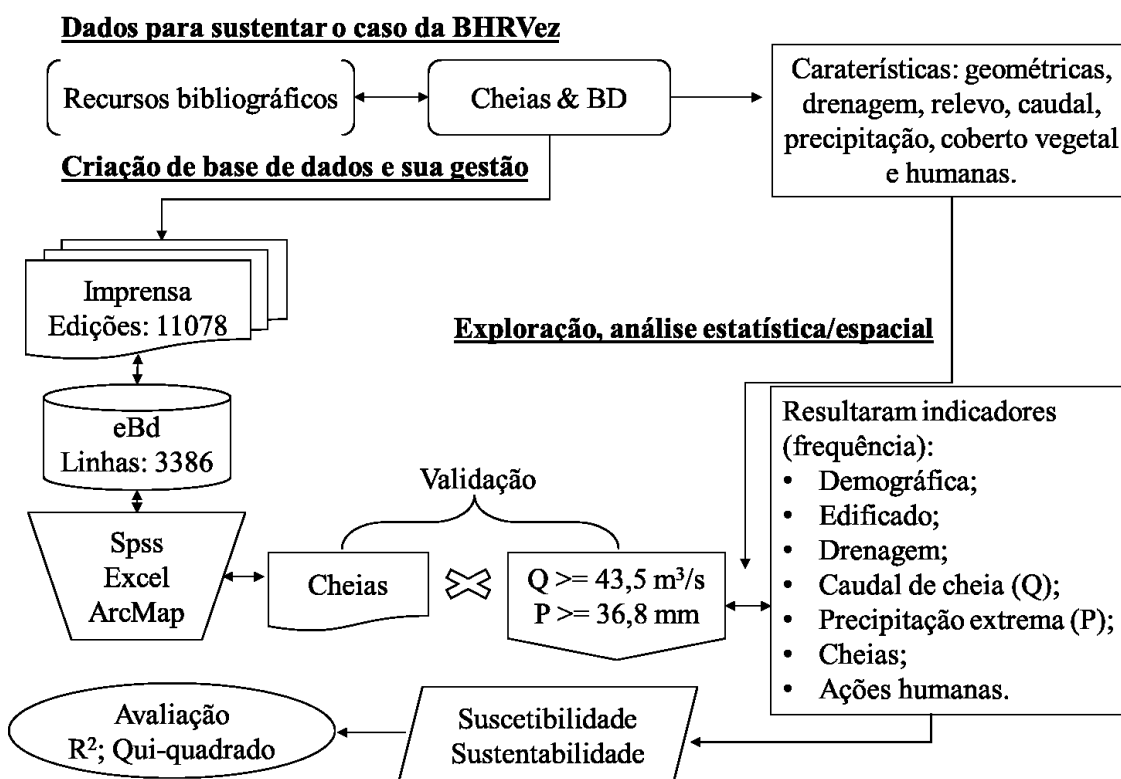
Dados para sustentar o caso da BHRVez

Recursos bibliográficos

Cheias & BD

Caraterísticas: geométricas, drenagem, relevo, caudal, precipitação, coberto vegetal e humanas.

Criação de base de dados e sua gestão

Imprensa
Edições: 11078

Exploração, análise estatística/espacial

eBd
Linhas: 3386

Resultaram indicadores (frequência):
• Demográfica;
• Edificado;
• Drenagem;
• Caudal de cheia (Q);
• Precipitação extrema (P);
• Cheias;
• Ações humanas.

Validação

Spss
Excel
ArcMap

Cheias

Q >= 43,5 m³/s
P >= 36,8 mm

Avaliação
R²; Qui-quadrado

Suscetibilidade
Sustentabilidade